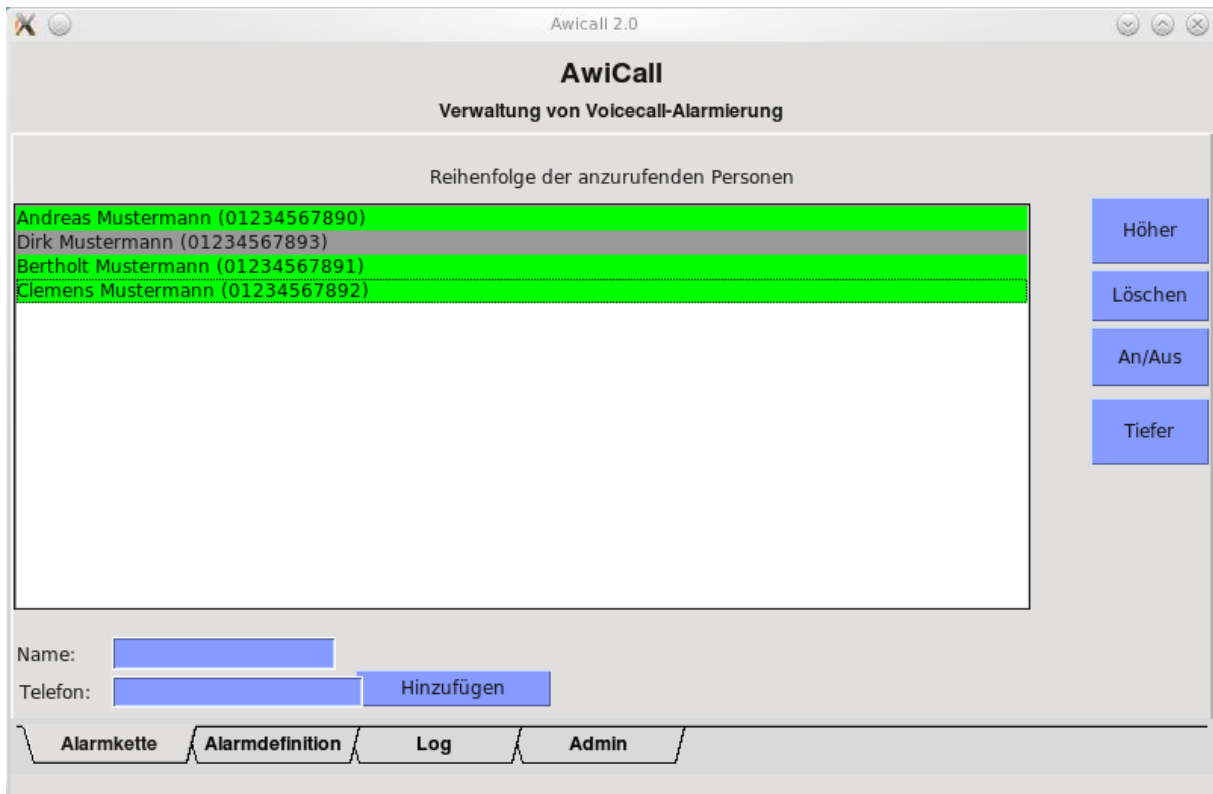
Awicall 2.0

AwiCall

Verwaltung von Voicecall-Alarmierung

Reihenfolge der anzurufenden Personen

Andreas Mustermann (01234567890)
Dirk Mustermann (01234567893)
Bertholt Mustermann (01234567891)
Clemens Mustermann (01234567892)

Höher

Löschen

An/Aus

Tiefer

Name:

Telefon:

Hinzufügen

Alarmkette | Alarmdefinition | Log | Admin